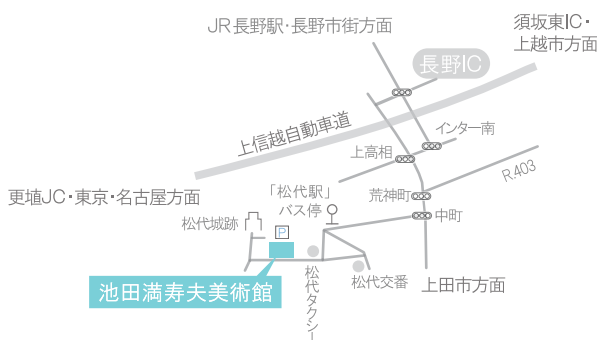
JR長野駅・長野市街方面

須坂東IC・上越市方面

長野IC

上信越自動車道

インター南

上高相

R403

更埴JC・東京・名古屋方面

「松代駅」バス停

荒神町

中町

松代城跡

P

松代タクシー

松代交番

池田満寿夫美術館

上田市方面